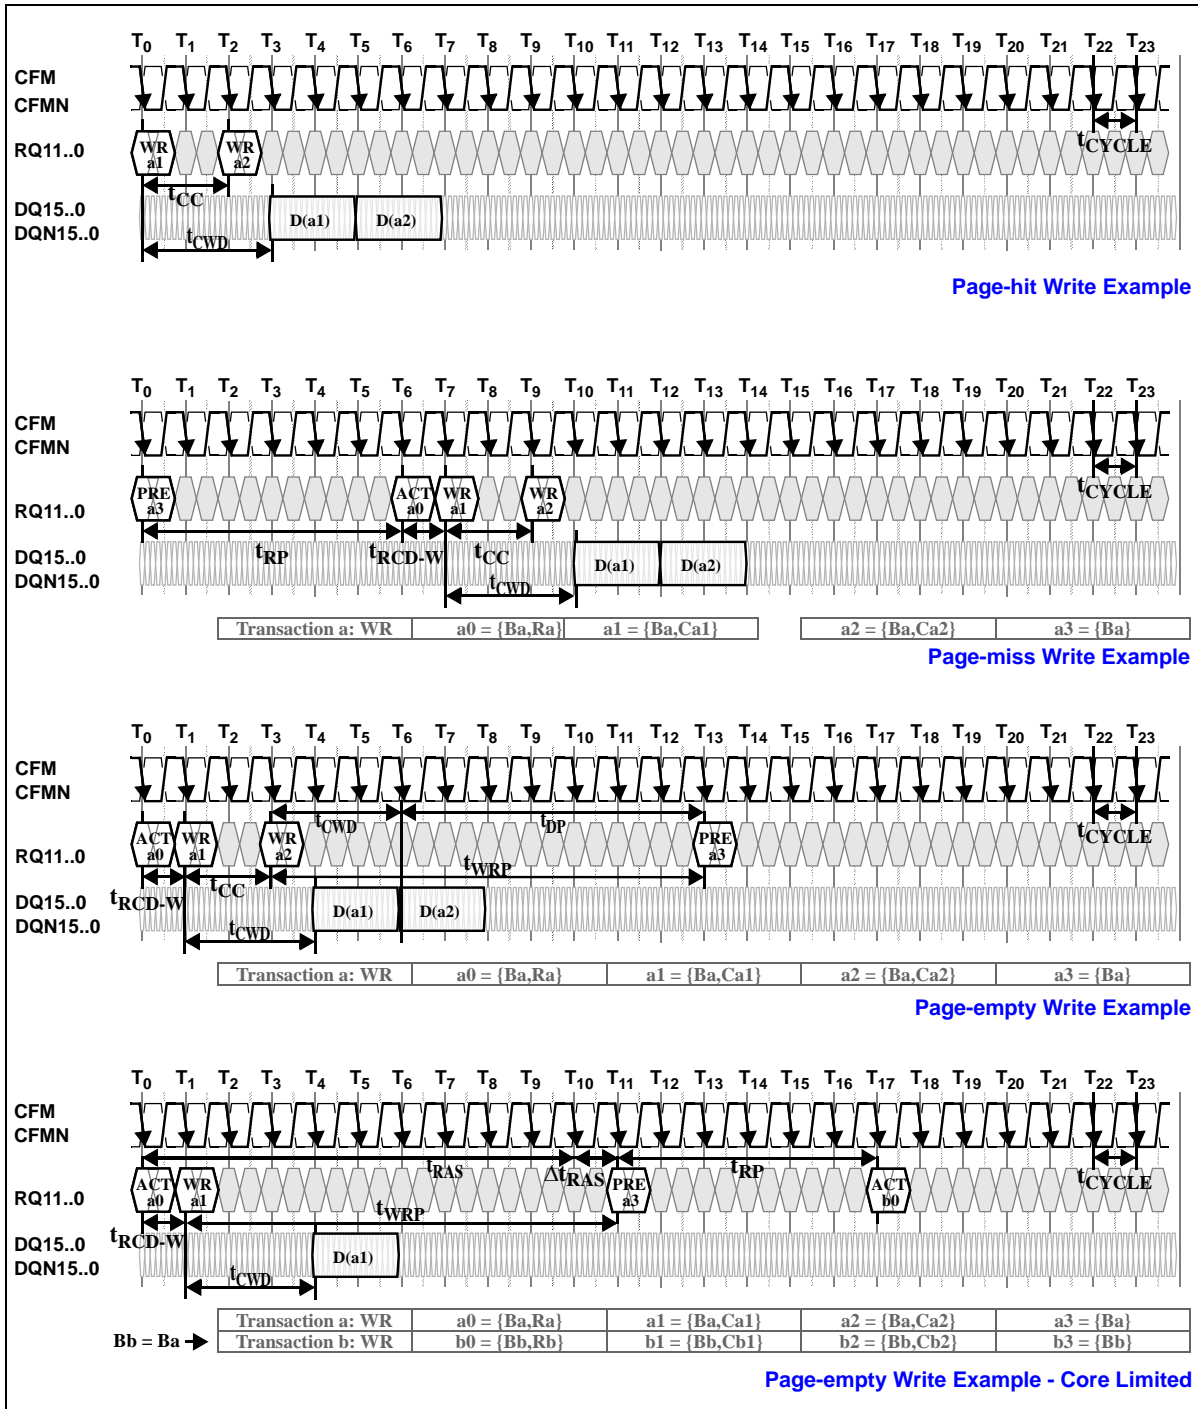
$T_0$ $T_1$ $T_2$ $T_3$ $T_4$ $T_5$ $T_6$ $T_7$ $T_8$ $T_9$ $T_{10}$ $T_{11}$ $T_{12}$ $T_{13}$ $T_{14}$ $T_{15}$ $T_{16}$ $T_{17}$ $T_{18}$ $T_{19}$ $T_{20}$ $T_{21}$ $T_{22}$ $T_{23}$

CFM
CFMN

RQ11..0

WR a1
WR a2

$t_{CYCLE}$

$t_{CC}$

DQ15..0
DQN15..0

D(a1)
D(a2)

$t_{CWD}$

Page-hit Write Example

$T_0$ $T_1$ $T_2$ $T_3$ $T_4$ $T_5$ $T_6$ $T_7$ $T_8$ $T_9$ $T_{10}$ $T_{11}$ $T_{12}$ $T_{13}$ $T_{14}$ $T_{15}$ $T_{16}$ $T_{17}$ $T_{18}$ $T_{19}$ $T_{20}$ $T_{21}$ $T_{22}$ $T_{23}$

CFM
CFMN

PRE a3
ACT a0
WR a1
WR a2

$t_{CYCLE}$

RQ11..0

DQ15..0
DQN15..0

$t_{RP}$
$t_{RCD-W}$
$t_{CC}$
$t_{CWD}$

D(a1)
D(a2)

| Transaction a: WR | a0 = {Ba,Ra} | a1 = {Ba,Ca1} | a2 = {Ba,Ca2} | a3 = {Ba} |
|---|---|---|---|---|

Page-miss Write Example

$T_0$ $T_1$ $T_2$ $T_3$ $T_4$ $T_5$ $T_6$ $T_7$ $T_8$ $T_9$ $T_{10}$ $T_{11}$ $T_{12}$ $T_{13}$ $T_{14}$ $T_{15}$ $T_{16}$ $T_{17}$ $T_{18}$ $T_{19}$ $T_{20}$ $T_{21}$ $T_{22}$ $T_{23}$

CFM
CFMN

$t_{CWD}$
$t_{DP}$

ACT a0
WR a1
WR a2
PRE a3

$t_{CYCLE}$

RQ11..0

$t_{WRP}$
$t_{CC}$

DQ15..0
DQN15..0

$t_{RCD-W}$

D(a1)
D(a2)

$t_{CWD}$

| Transaction a: WR | a0 = {Ba,Ra} | a1 = {Ba,Ca1} | a2 = {Ba,Ca2} | a3 = {Ba} |
|---|---|---|---|---|

Page-empty Write Example

$T_0$ $T_1$ $T_2$ $T_3$ $T_4$ $T_5$ $T_6$ $T_7$ $T_8$ $T_9$ $T_{10}$ $T_{11}$ $T_{12}$ $T_{13}$ $T_{14}$ $T_{15}$ $T_{16}$ $T_{17}$ $T_{18}$ $T_{19}$ $T_{20}$ $T_{21}$ $T_{22}$ $T_{23}$

CFM
CFMN

$t_{RAS}$
$\Delta t_{RAS}$
$t_{RP}$

ACT a0
WR a1
PRE a3
ACT b0

$t_{CYCLE}$

RQ11..0

$t_{WRP}$

DQ15..0
DQN15..0

$t_{RCD-W}$

D(a1)

$t_{CWD}$

| Transaction a: WR | a0 = {Ba,Ra} | a1 = {Ba,Ca1} | a2 = {Ba,Ca2} | a3 = {Ba} |
|---|---|---|---|---|
| Transaction b: WR | b0 = {Bb,Rb} | b1 = {Bb,Cb1} | b2 = {Bb,Cb2} | b3 = {Bb} |

Bb = Ba

Page-empty Write Example - Core Limited